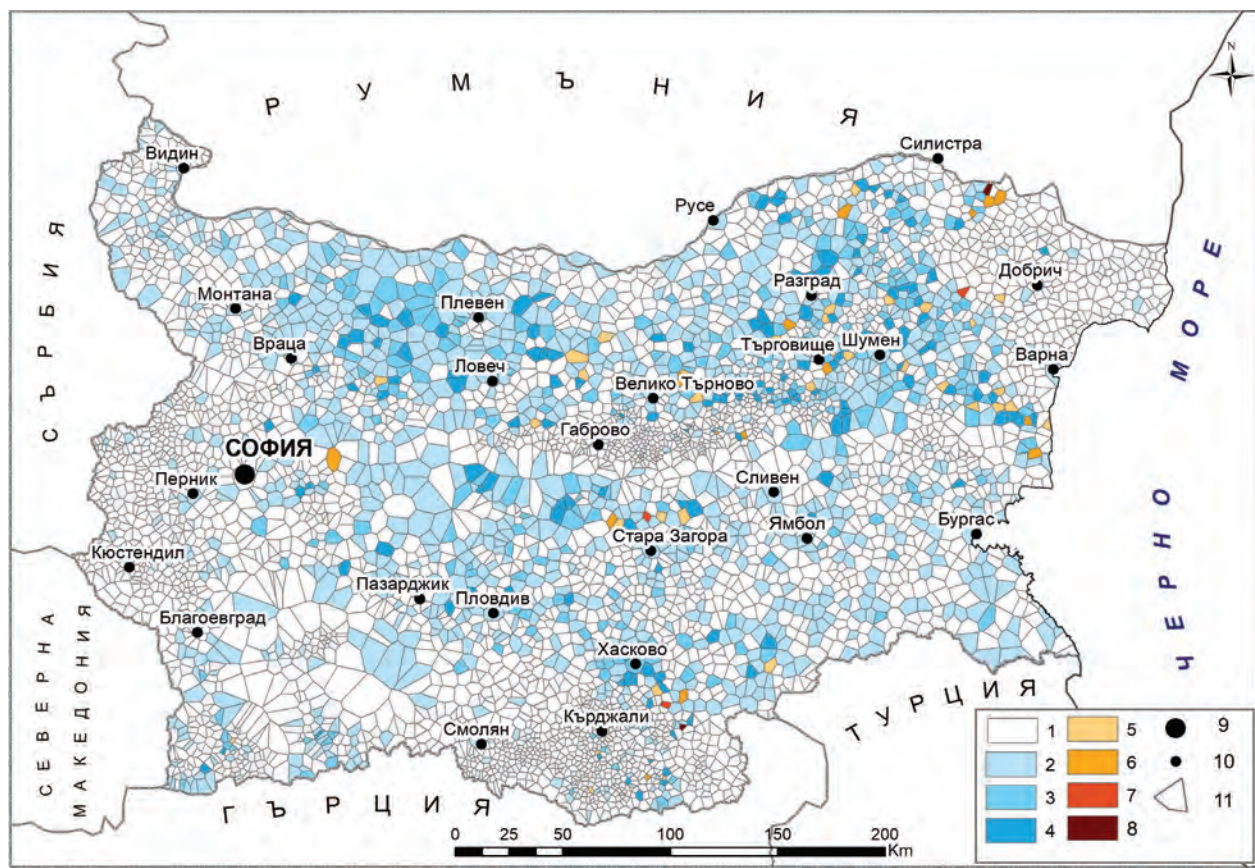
Р У М Ъ Н И Я

Силистра

Видин

Русе

С Ъ Р Б И Я

Разград

Добрич

Монтана

Плевен

Враца

Търговище

Шумен

Варна

Ловеч

Велико Търново

Габрово

СОФИЯ

Перник

Сливен

Ямбол

Бургас

Стара Загора

Кюстендил

Пазарджик

Пловдив

Благоевград

Хасково

С Е В Е Р Н А   М А К Е Д О Н И Я

Смолян

Кърджали

Т У Р Ц И Я

Г Ъ Р Ц И Я

Ч Е Р Н О   М О Р Е

1 2 3 4 5 6 7 8 9 10 11

0 25 50 100 150 200 Km

N